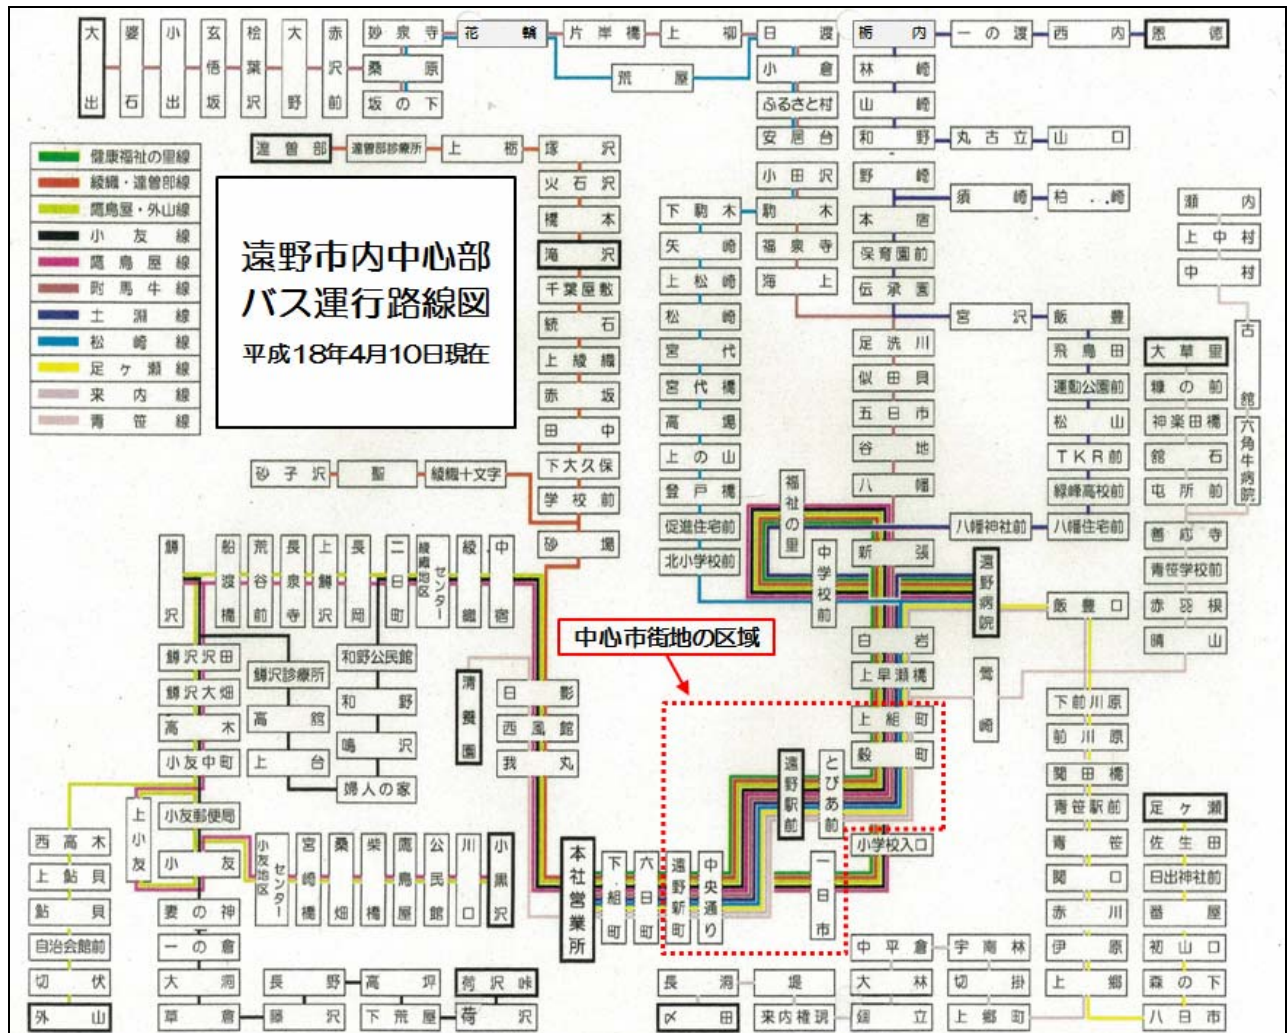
遠野市内中心部
バス運行路線図
平成18年4月10日現在

健康福祉の里線
綾織・遠曽部線
隠島居・外山線
小友線
隠島居線
附馬牛線
土淵線
松崎線
足ヶ瀬線
来内線
青笹線

大出
婆石
小出
玄僧坂
桧葉沢
大野
赤沢前
妙泉寺
桑原
坂の下
花輪
片岸橋
荒屋
上柳
日渡
小倉
ふるさと村
安居台
栃内
林崎
山崎
和野
丸古立
山口
一の渡
西内
恩徳

遠曽部
遠曽部診療所
上栃
塚沢
火石沢
棧本
滝沢
千葉屋敷
統石
上綾織
赤坂
田中
下大久保
学校前
砂場

砂子沢
聖
綾織十文字

下駒木
矢崎
上松崎
松崎
宮代
宮代橋
高場
上の山
登戸橋
促進住宅前
北小学校前

小田沢
駒木
福泉寺
海上

野崎
須崎
柏崎
本宿
保育園前
伝承園
宮沢
飯豊
足洗川
似田貝
五日市
谷地
八幡
飛鳥田
運動公園前
松山
TKR前
緑峰高校前
八幡神社前
八幡住宅前

瀬内
上中村
中村
古館
六角牛病院
大草里
鎌の前
神楽田橋
館石
屯所前
善応寺
青笹学校前
赤羽根
晴山

福祉の里
中学校前
新張
遠野病院
飯豊口
白岩
上早瀬橋
上組町
穀町
鶯崎

中心市街地の区域

鱒沢
船渡橋
荒谷前
長泉寺
上鱒沢
長岡
二日町
綾織地区センター
綾織
中宿
鱒沢沢田
鱒沢大畑
高木
小友中町
鱒沢診療所
高館
上台
和野公民館
和野
鳴沢
婦人の家
清養園
日影
西風館
我丸

上小友
小友郵便局
小友
小友地区センター
宮崎橋
桑畑
柴橋
鷹鳥屋
公民館
川口
小黒沢
本社営業所
下組町
六日町
遠野新町
中央通り
遠野駅前
とぴあ前
一日市
小学校入口

西高木
上鮎貝
鮎貝
自治会館前
切伏
外山
妻の神
一の倉
大洞
草倉
長野
勝沢
高坪
下荒屋
荷沢峠
荷沢

長洞
〆田
堤
来内稚訓
中平倉
大林
鍋立
宇南林
切掛
上郷町

下前川原
前川原
関田橋
青笹駅前
青笹
関口
赤川
伊原
上郷
足ヶ瀬
佐生田
日出神社前
番屋
初山口
森の下
八日市